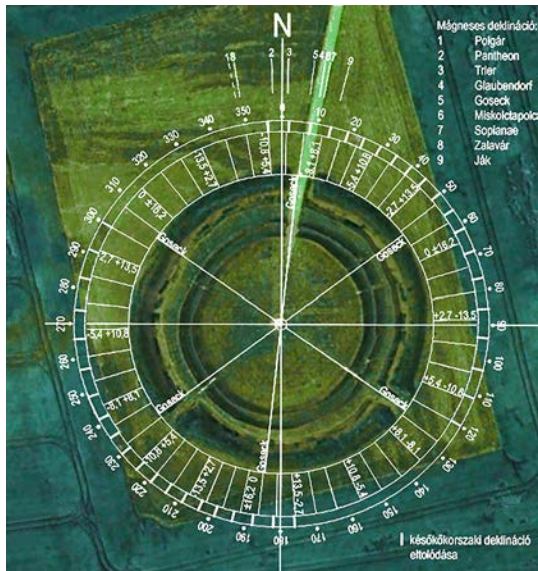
N

Mágneses deklináció:
1 Polgár
2 Pantheon
3 Trier
4 Glaubendorf
5 Goseck
6 Miskolctapolca
7 Sopianae
8 Zalavár
9 Ják

18 2 3 5467 9

350 10 20 30 40 50 60 70 80 90 100 110 120 130 140 150 160 170 180 190 200 210 220 230 240 250 260 270 280 290 300 310 320 330 340

-10,8 +5,4
-8,1 +8,1
-5,4 +10,8
-2,7 +13,5
0 +16,2
+2,7 -13,5
+5,4 -10,8
+8,1 -8,1
+10,8 -5,4
+13,5 -2,7
+16,2 0
-13,5 +2,7
-10,8 +5,4
-8,1 +8,1
-5,4 +10,8
-2,7 +13,5
0 +16,2
-13,5 +2,7

Goseck
Goseck
Goseck
Goseck
Goseck
Goseck
Goseck

késői kőkorszaki deklináció eltolódása